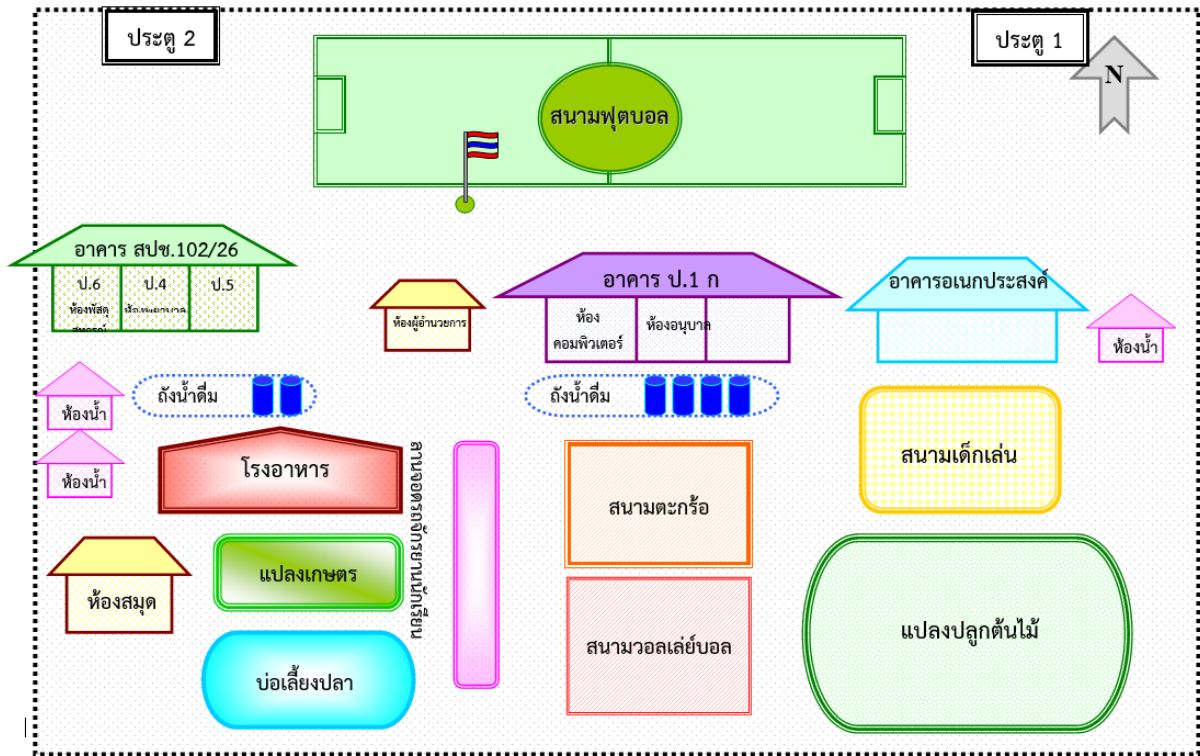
ประตู 2

ประตู 1

N

สนามฟุตบอล

อาคาร สปช.102/26

ป.6 ห้องพัสดุ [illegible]

ป.4 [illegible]

ป.5

ห้องผู้อำนวยการ

อาคาร ป.1 ก

ห้อง คอมพิวเตอร์

ห้องอนุบาล

อาคารอเนกประสงค์

ห้องน้ำ

ห้องน้ำ

ถังน้ำดื่ม

ถังน้ำดื่ม

ห้องน้ำ

โรงอาหาร

สนามออกกำลังกายพื้นฐาน

สนามตะกร้อ

สนามเด็กเล่น

ห้องสมุด

แปลงเกษตร

สนามวอลเล่ย์บอล

แปลงปลูกต้นไม้

บ่อเลี้ยงปลา